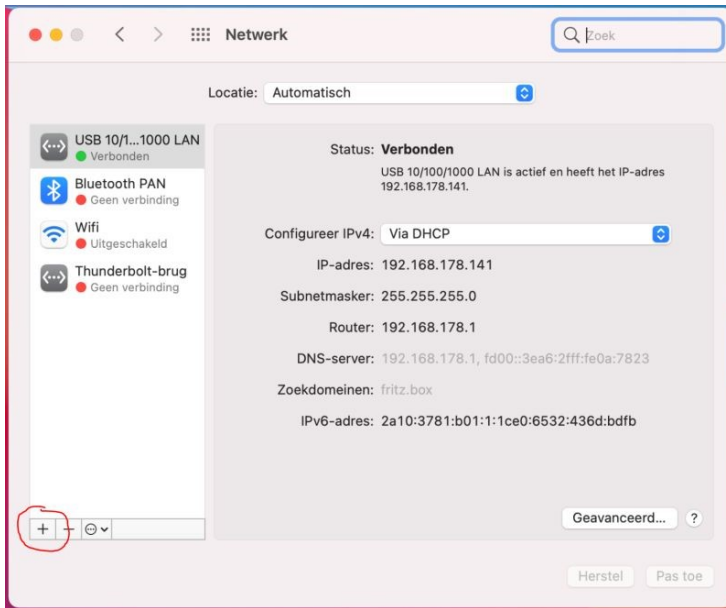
Netwerk

Zoek

Locatie: Automatisch

USB 10/1...1000 LAN
Verbonden

Bluetooth PAN
Geen verbinding

Wifi
Uitgeschakeld

Thunderbolt-brug
Geen verbinding

Status: Verbonden

USB 10/100/1000 LAN is actief en heeft het IP-adres 192.168.178.141.

Configureer IPv4: Via DHCP

IP-adres: 192.168.178.141

Subnetmasker: 255.255.255.0

Router: 192.168.178.1

DNS-server: 192.168.178.1, fd00::3ea6:2fff:fe0a:7823

Zoekdomeinen: fritz.box

IPv6-adres: 2a10:3781:b01:1:1ce0:6532:436d:bdfb

+ −

Geavanceerd...

?

Herstel

Pas toe